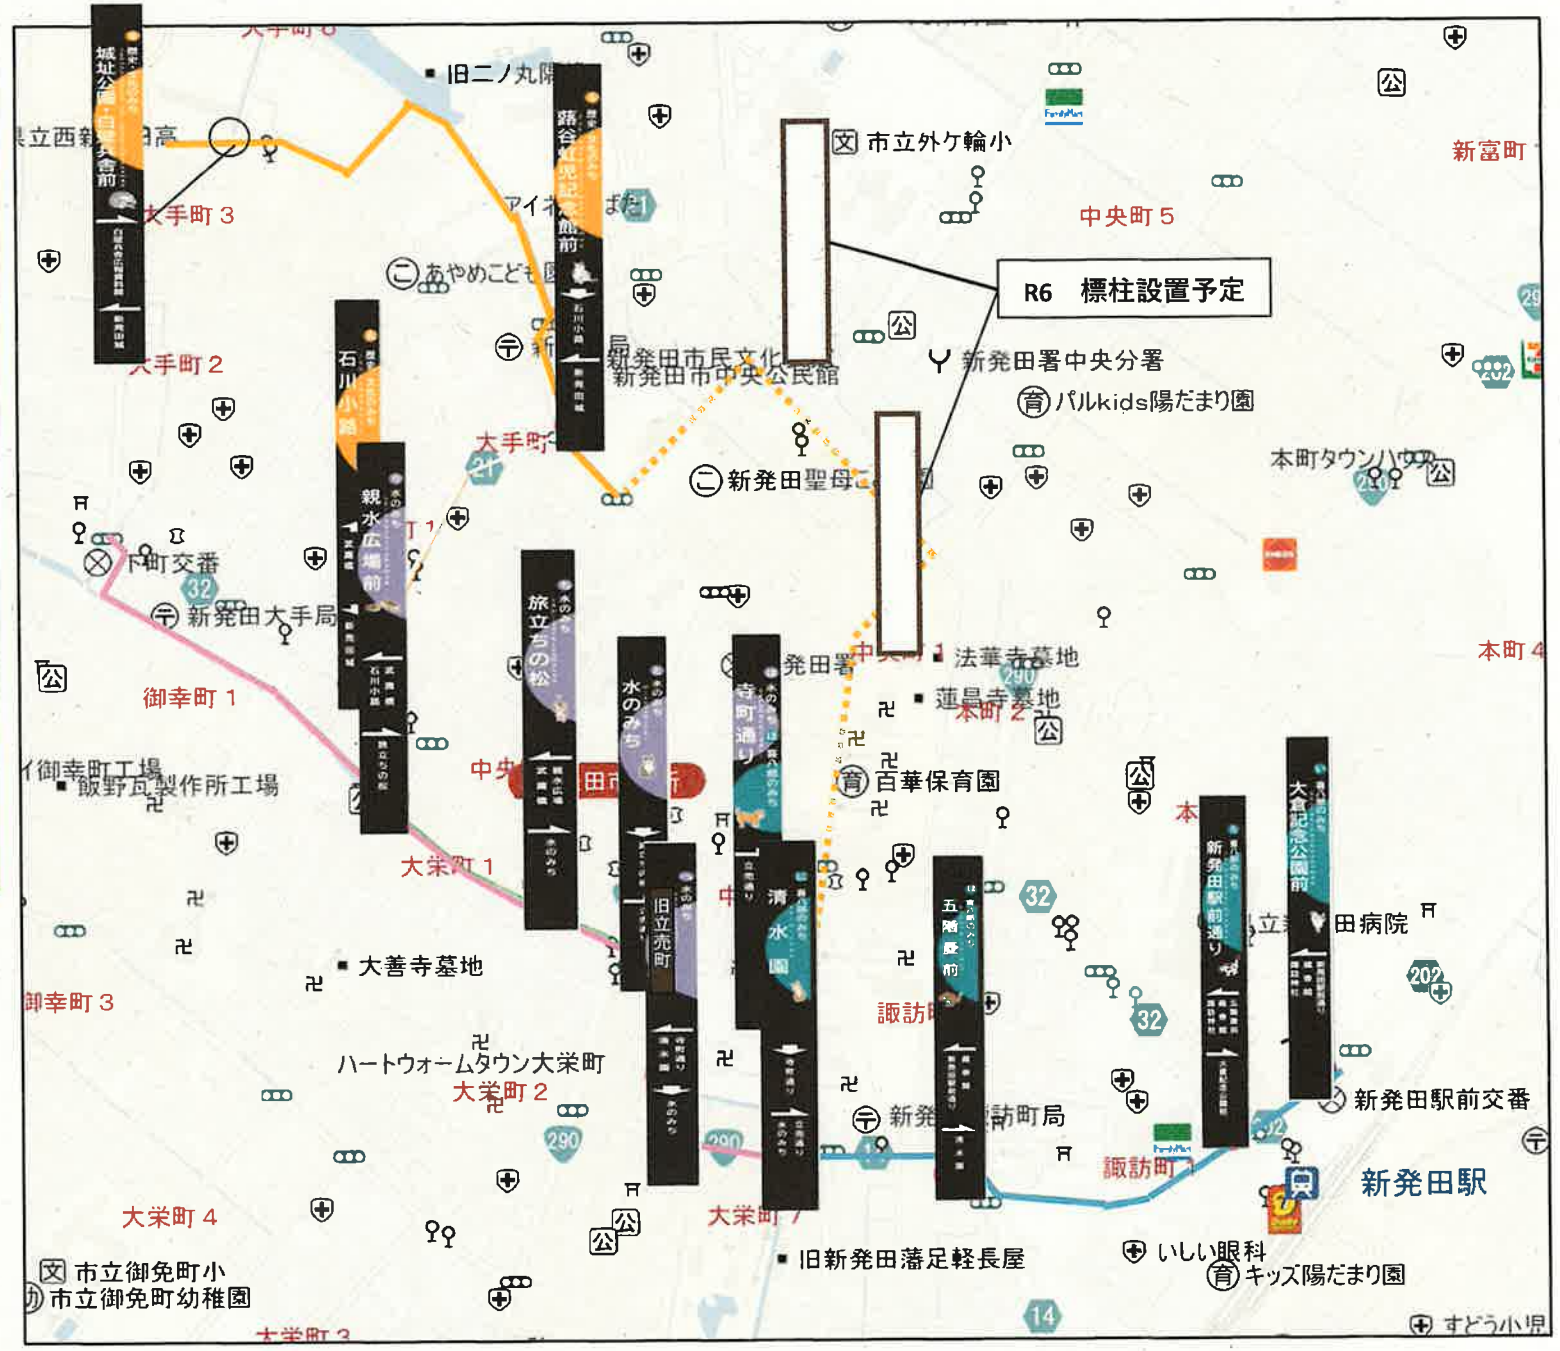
城址公園・白壁兵舎前
旧二ノ丸
県立西新発田高
大手町 3
蕗谷虹児記念館前
アイネ
あやめこども園
文 市立外ケ輪小
R6 標柱設置予定
新富町
中央町 5
大手町 2
石川小路
新発田市民文化会館
新発田市中央公民館
新発田署中央分署
育 パルkids陽だまり園
大手町
新発田聖母
本町タウンハウス
親水広場前
下町交番
新発田大手局
旅立ちの松
水のみち
寺町通り
発田署
法華寺墓地
蓮昌寺墓地
本町 2
本町 4
御幸町 1
御幸町工場
飯野瓦製作所工場
中央
育 百華保育園
大倉記念公園前
新発田駅前通り
旧立売町
清水園
五階菱前
田病院
大栄町 1
大善寺墓地
御幸町 3
諏訪
ハートウォームタウン大栄町
大栄町 2
新発田諏訪町局
新発田駅前交番
新発田駅
諏訪町
大栄町 4
大栄町
旧新発田藩足軽長屋
いしい眼科
育 キッズ陽だまり園
文 市立御免町小
市立御免町幼稚園
大栄町 3
すどう小児